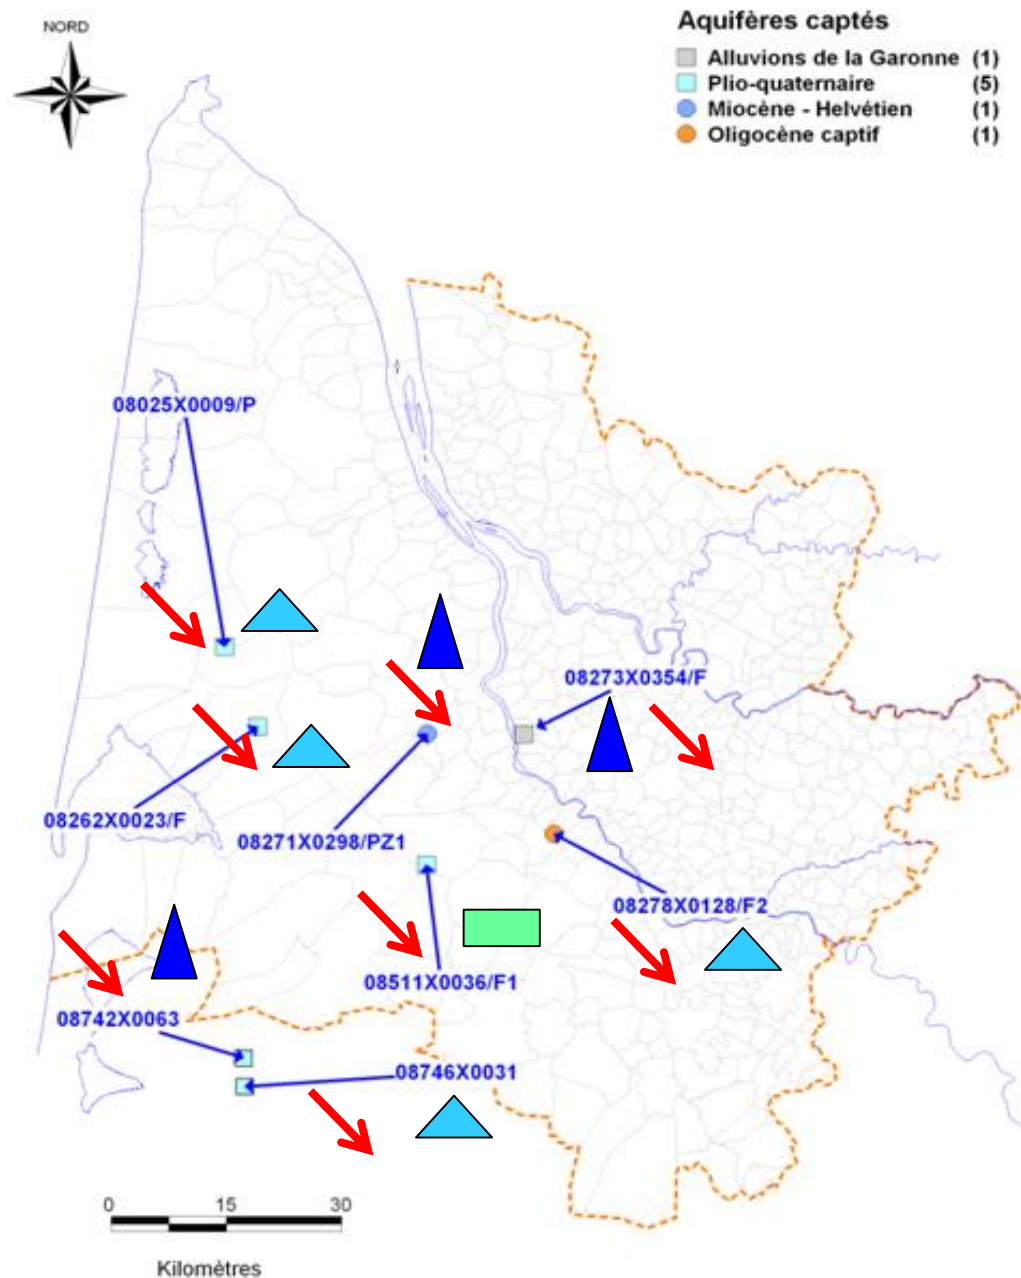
NORD

Aquifères captés

| | | |
|---|---|---|
| | Alluvions de la Garonne | (1) |
| | Plio-quaternaire | (5) |
| | Miocène - Helvétien | (1) |
| | Oligocène captif | (1) |

08025X0009/P

08273X0354/F

08262X0023/F

08271X0298/PZ1

08278X0128/F2

08511X0036/F1

08742X0063

08746X0031

0 15 30

Kilomètres